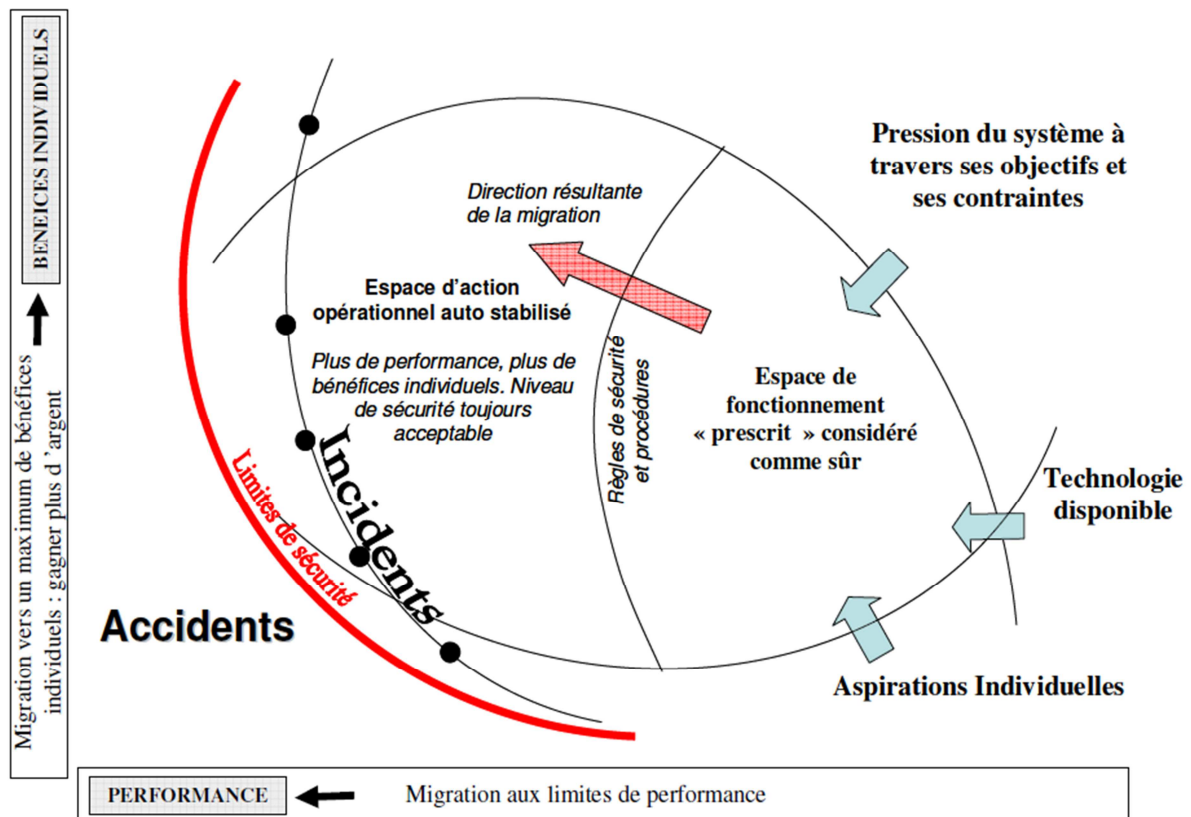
BENEICES INDIVIDUELS

Migration vers un maximum de bénéfices individuels : gagner plus d'argent

Pression du système à travers ses objectifs et ses contraintes

Direction résultante de la migration

Espace d'action opérationnel auto stabilisé

Plus de performance, plus de bénéfices individuels. Niveau de sécurité toujours acceptable

Règles de sécurité et procédures

Espace de fonctionnement « prescrit » considéré comme sûr

Technologie disponible

Incidents

Limites de sécurité

Accidents

Aspirations Individuelles

PERFORMANCE

Migration aux limites de performance